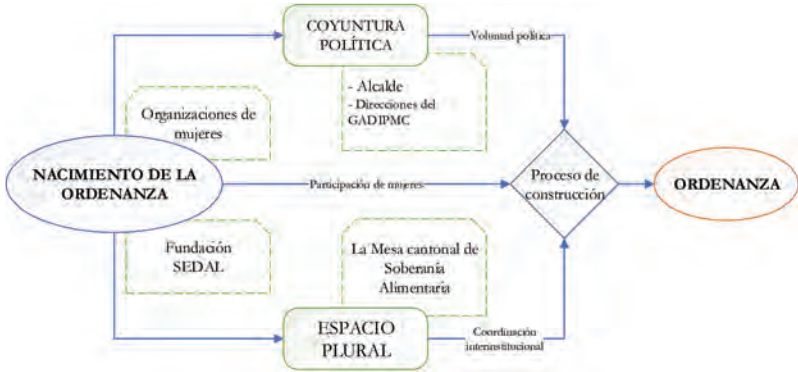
COYUNTURA POLÍTICA

Voluntad política

- Alcalde
- Direcciones del GADIPMC

Organizaciones de mujeres

NACIMIENTO DE LA ORDENANZA

Participación de mujeres

Proceso de construcción

ORDENANZA

Fundación SEDAL

La Mesa cantonal de Soberanía Alimentaria

ESPACIO PLURAL

Coordinación interinstitucional